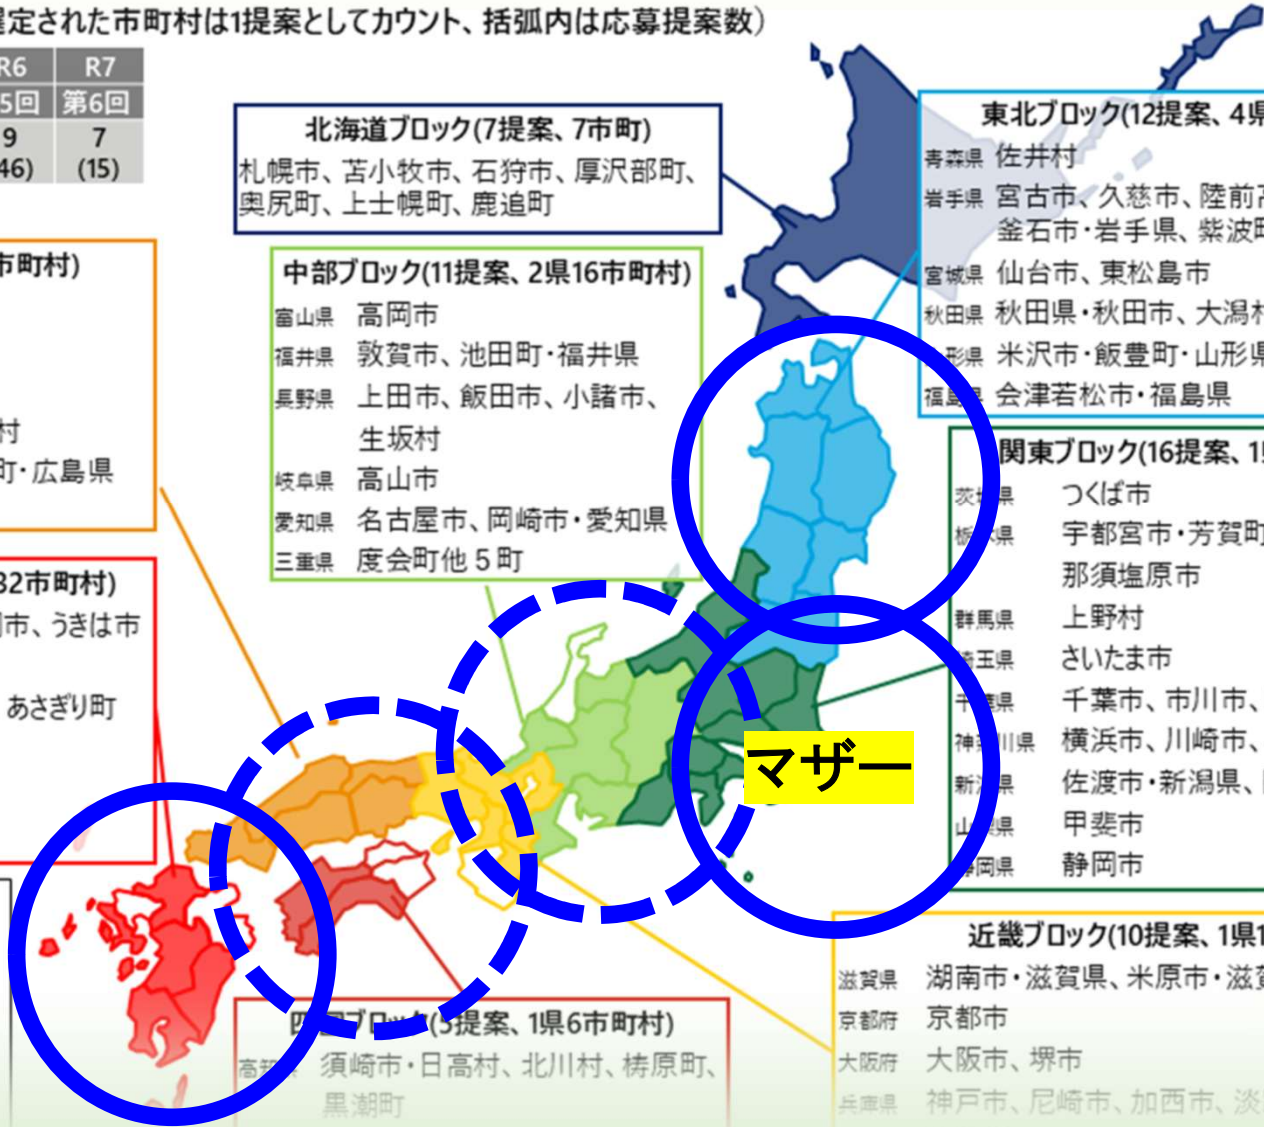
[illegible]定された市町村は1提案としてカウント、括弧内は応募提案数）

| R6 | R7 |
|---|---|
| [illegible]5回 | 第6回 |
| 9 ([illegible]46) | 7 (15) |

北海道ブロック(7提案、7市町)
札幌市、苫小牧市、石狩市、厚沢部町、奥尻町、上士幌町、鹿追町

東北ブロック(12提案、4県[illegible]
青森県 佐井村
岩手県 宮古市、久慈市、陸前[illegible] 釜石市・岩手県、紫波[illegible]
宮城県 仙台市、東松島市
秋田県 秋田県・秋田市、大潟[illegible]
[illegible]形県 米沢市・飯豊町・山形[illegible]
福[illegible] 会津若松市・福島県

中部ブロック(11提案、2県16市町村)
富山県 高岡市
福井県 敦賀市、池田町・福井県
長野県 上田市、飯田市、小諸市、生坂村
岐阜県 高山市
愛知県 名古屋市、岡崎市・愛知県
三重県 度会町他５町

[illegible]市町村)
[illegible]村
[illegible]町・広島県

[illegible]32市町村)
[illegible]市、うきは市
あさぎり町

関東ブロック(16提案、1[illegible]
茨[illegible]県 つくば市
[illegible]県 宇都宮市・芳賀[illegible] 那須塩原市
群馬県 上野村
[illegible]玉県 さいたま市
千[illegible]県 千葉市、市川市、
神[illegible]川県 横浜市、川崎市、
新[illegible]県 佐渡市・新潟県、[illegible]
山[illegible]県 甲斐市
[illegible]岡県 静岡市

マザー

近畿ブロック(10提案、1県1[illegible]
滋賀県 湖南市・滋賀県、米原市・滋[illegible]
京都府 京都市
大阪府 大阪市、堺市
兵庫県 神戸市、尼崎市、加西市、淡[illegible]

四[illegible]ブロック(5提案、1県6市町村)
高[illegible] 須崎市・日高村、北川村、梼原町、黒潮町